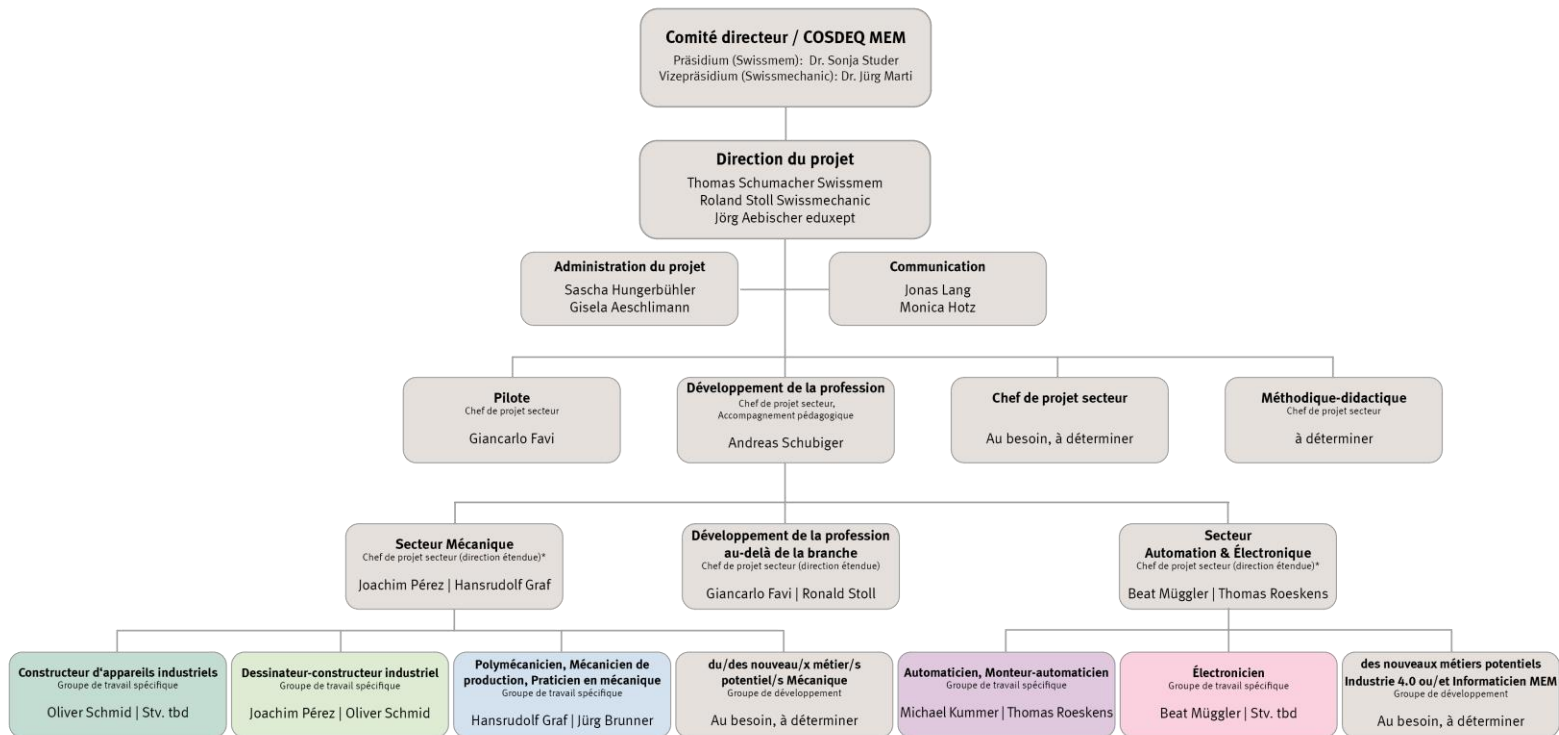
Comité directeur / COSDEQ MEM
Präsidium (Swissmem): Dr. Sonja Studer
Vizepräsidium (Swissmechanic): Dr. Jürg Marti

Direction du projet
Thomas Schumacher Swissmem
Roland Stoll Swissmechanic
Jörg Aebischer eduxept

Administration du projet
Sascha Hungerbühler
Gisela Aeschlimann

Communication
Jonas Lang
Monica Hotz

Pilote
Chef de projet secteur
Giancarlo Favi

Développement de la profession
Chef de projet secteur, Accompagnement pédagogique
Andreas Schubiger

Chef de projet secteur
Au besoin, à déterminer

Méthodique-didactique
Chef de projet secteur
à déterminer

Secteur Mécanique
Chef de projet secteur (direction étendue)*
Joachim Pérez | Hansrudolf Graf

Développement de la profession au-delà de la branche
Chef de projet secteur (direction étendue)
Giancarlo Favi | Ronald Stoll

Secteur Automation & Électronique
Chef de projet secteur (direction étendue)*
Beat Müggler | Thomas Roeskens

Constructeur d'appareils industriels
Groupe de travail spécifique
Oliver Schmid | Stv. tbd

Dessinateur-constructeur industriel
Groupe de travail spécifique
Joachim Pérez | Oliver Schmid

Polymécanicien, Mécanicien de production, Praticien en mécanique
Groupe de travail spécifique
Hansrudolf Graf | Jürg Brunner

du/des nouveau/x métier/s potentiel/s Mécanique
Groupe de développement
Au besoin, à déterminer

Automaticien, Monteur-automaticien
Groupe de travail spécifique
Michael Kummer | Thomas Roeskens

Électronicien
Groupe de travail spécifique
Beat Müggler | Stv. tbd

des nouveaux métiers potentiels Industrie 4.0 ou/et Informaticien MEM
Groupe de développement
Au besoin, à déterminer